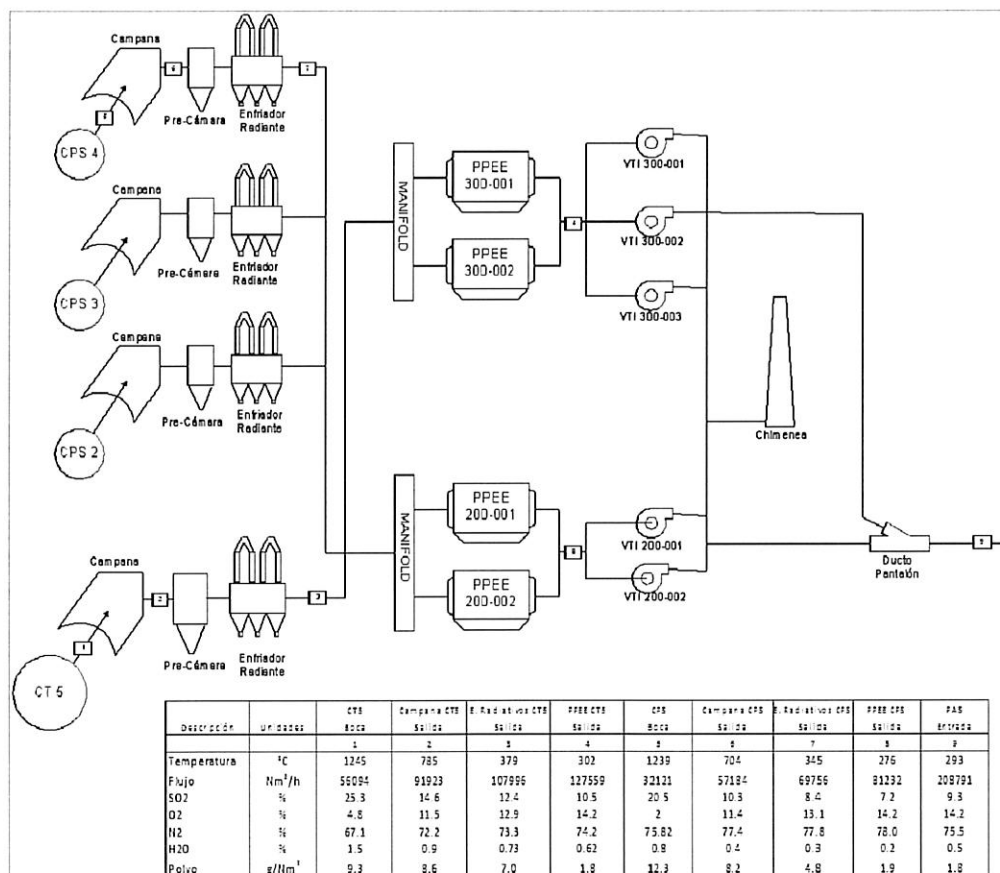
Campana
6
5
Pre-Cámara
Enfriador Radiante
7
CPS 4

Campana
Pre-Cámara
Enfriador Radiante
CPS 3

Campana
Pre-Cámara
Enfriador Radiante
CPS 2

Campana
2
1
Pre-Cámara
Enfriador Radiante
3
CT 5

MANIFOLD
PPEE 300-001
PPEE 300-002
8
VTI 300-001
VTI 300-002
VTI 300-003

Chimenea

MANIFOLD
PPEE 200-001
PPEE 200-002
4
VTI 200-001
VTI 200-002

Ducto Pantalón
9

| Descripción | Unidades | CT5 Boca | Campana CT5 Salida | E. Radiativos CT5 Salida | PPEE CT5 Salida | CPS Boca | Campana CPS Salida | E. Radiativos CPS Salida | PPEE CPS Salida | PAS Entrada |
|---|---|---|---|---|---|---|---|---|---|---|
| | | 1 | 2 | 3 | 4 | 5 | 6 | 7 | 8 | 9 |
| Temperatura | °C | 1245 | 785 | 379 | 302 | 1239 | 704 | 345 | 276 | 293 |
| Flujo | Nm$^3$/h | 56094 | 91923 | 107996 | 127559 | 32121 | 57184 | 69756 | 81232 | 208791 |
| SO2 | % | 25.3 | 14.6 | 12.4 | 10.5 | 20.5 | 10.3 | 8.4 | 7.2 | 9.3 |
| O2 | % | 4.8 | 11.5 | 12.9 | 14.2 | 2 | 11.4 | 13.1 | 14.2 | 14.2 |
| N2 | % | 67.1 | 72.2 | 73.3 | 74.2 | 75.82 | 77.4 | 77.8 | 78.0 | 75.5 |
| H2O | % | 1.5 | 0.9 | 0.73 | 0.62 | 0.8 | 0.4 | 0.3 | 0.2 | 0.5 |
| Polvo | g/Nm$^3$ | 9.3 | 8.6 | 7.0 | 1.8 | 12.3 | 8.2 | 4.8 | 1.9 | 1.8 |